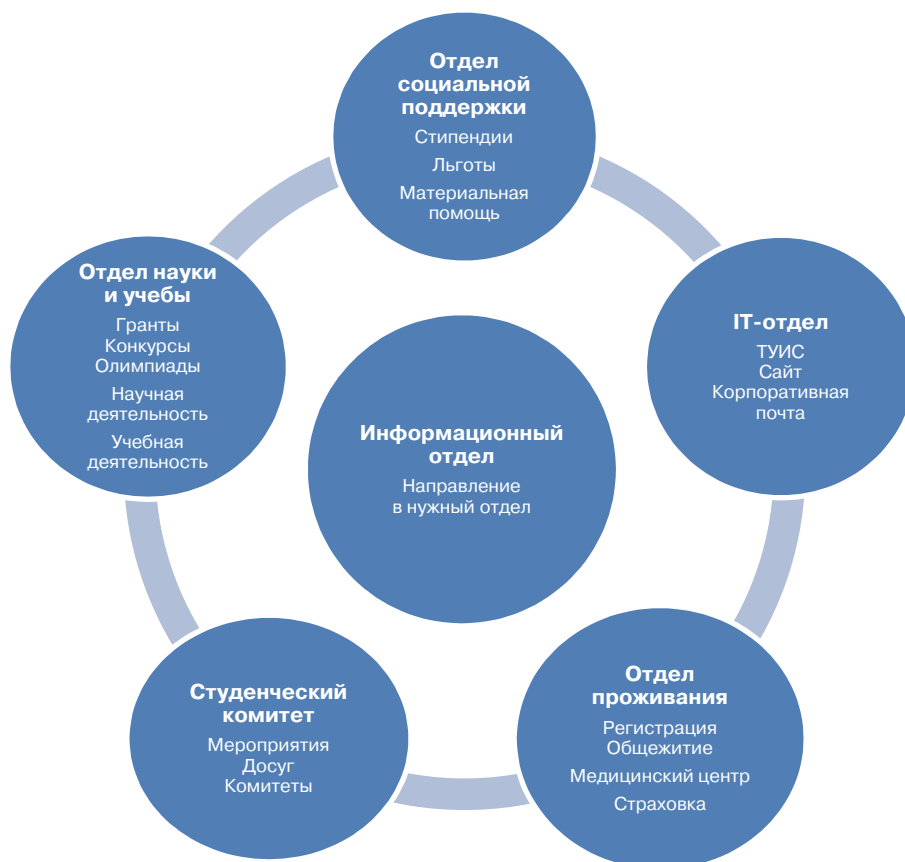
Отдел социальной поддержки
Стипендии
Льготы
Материальная помощь

Отдел науки и учебы
Гранты
Конкурсы
Олимпиады
Научная деятельность
Учебная деятельность

IT-отдел
ТУИС
Сайт
Корпоративная почта

Информационный отдел
Направление в нужный отдел

Студенческий комитет
Мероприятия
Досуг
Комитеты

Отдел проживания
Регистрация
Общежитие
Медицинский центр
Страховка